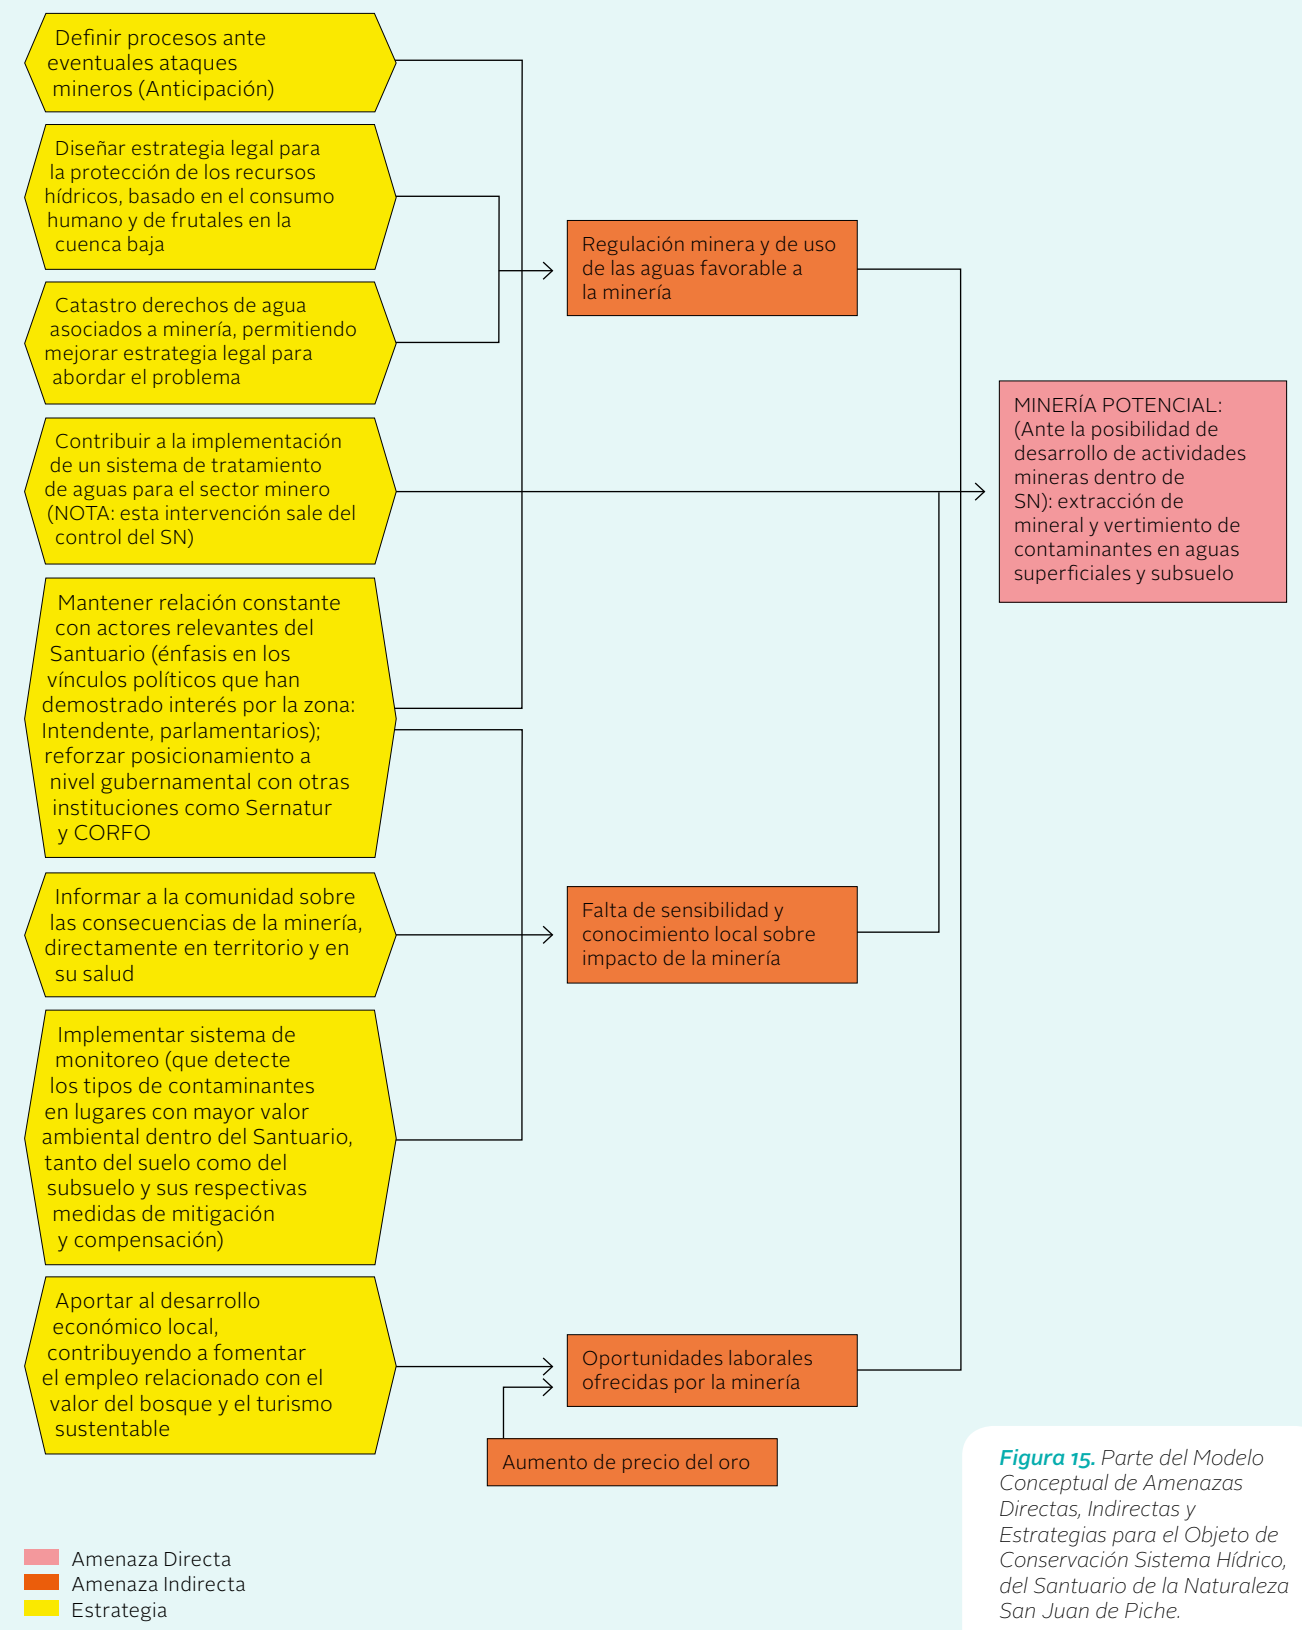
Definir procesos ante eventuales ataques mineros (Anticipación)

Diseñar estrategia legal para la protección de los recursos hídricos, basado en el consumo humano y de frutales en la cuenca baja

Catastro derechos de agua asociados a minería, permitiendo mejorar estrategia legal para abordar el problema

Contribuir a la implementación de un sistema de tratamiento de aguas para el sector minero (NOTA: esta intervención sale del control del SN)

Mantener relación constante con actores relevantes del Santuario (énfasis en los vínculos políticos que han demostrado interés por la zona: Intendente, parlamentarios); reforzar posicionamiento a nivel gubernamental con otras instituciones como Sernatur y CORFO

Informar a la comunidad sobre las consecuencias de la minería, directamente en territorio y en su salud

Implementar sistema de monitoreo (que detecte los tipos de contaminantes en lugares con mayor valor ambiental dentro del Santuario, tanto del suelo como del subsuelo y sus respectivas medidas de mitigación y compensación)

Aportar al desarrollo económico local, contribuyendo a fomentar el empleo relacionado con el valor del bosque y el turismo sustentable

Regulación minera y de uso de las aguas favorable a la minería

Falta de sensibilidad y conocimiento local sobre impacto de la minería

Oportunidades laborales ofrecidas por la minería

Aumento de precio del oro

MINERÍA POTENCIAL: (Ante la posibilidad de desarrollo de actividades mineras dentro de SN): extracción de mineral y vertimiento de contaminantes en aguas superficiales y subsuelo

Amenaza Directa
Amenaza Indirecta
Estrategia

Figura 15. Parte del Modelo Conceptual de Amenazas Directas, Indirectas y Estrategias para el Objeto de Conservación Sistema Hídrico, del Santuario de la Naturaleza San Juan de Piche.